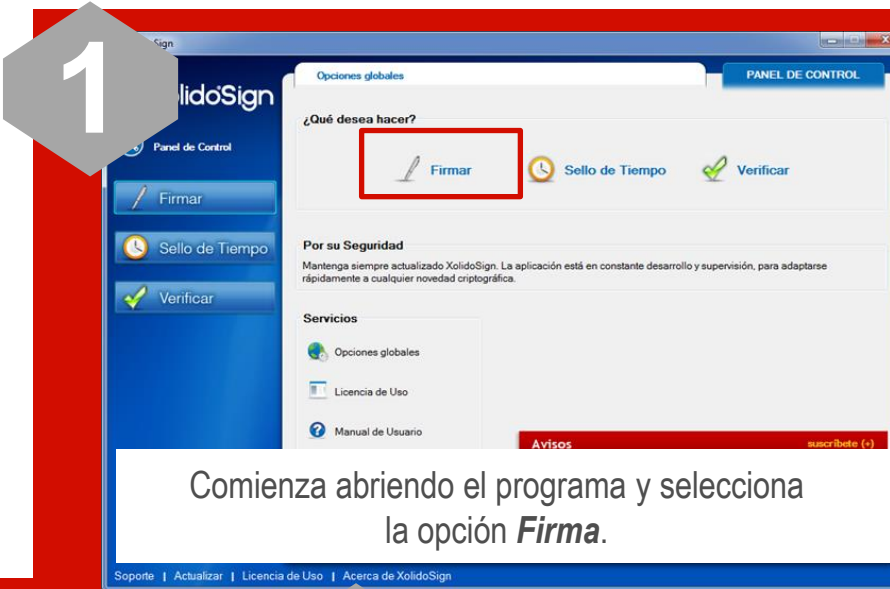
1

Sign

lidoSign

Panel de Control

Firmar

Sello de Tiempo

Verificar

Opciones globales

PANEL DE CONTROL

¿Qué desea hacer?

Firmar

Sello de Tiempo

Verificar

Por su Seguridad

Mantenga siempre actualizado XolidoSign. La aplicación está en constante desarrollo y supervisión, para adaptarse rápidamente a cualquier novedad criptográfica.

Servicios

Opciones globales

Licencia de Uso

Manual de Usuario

Avisos

suscríbete (+)

Comienza abriendo el programa y selecciona la opción ***Firma***.

Soporte | Actualizar | Licencia de Uso | Acerca de XolidoSign